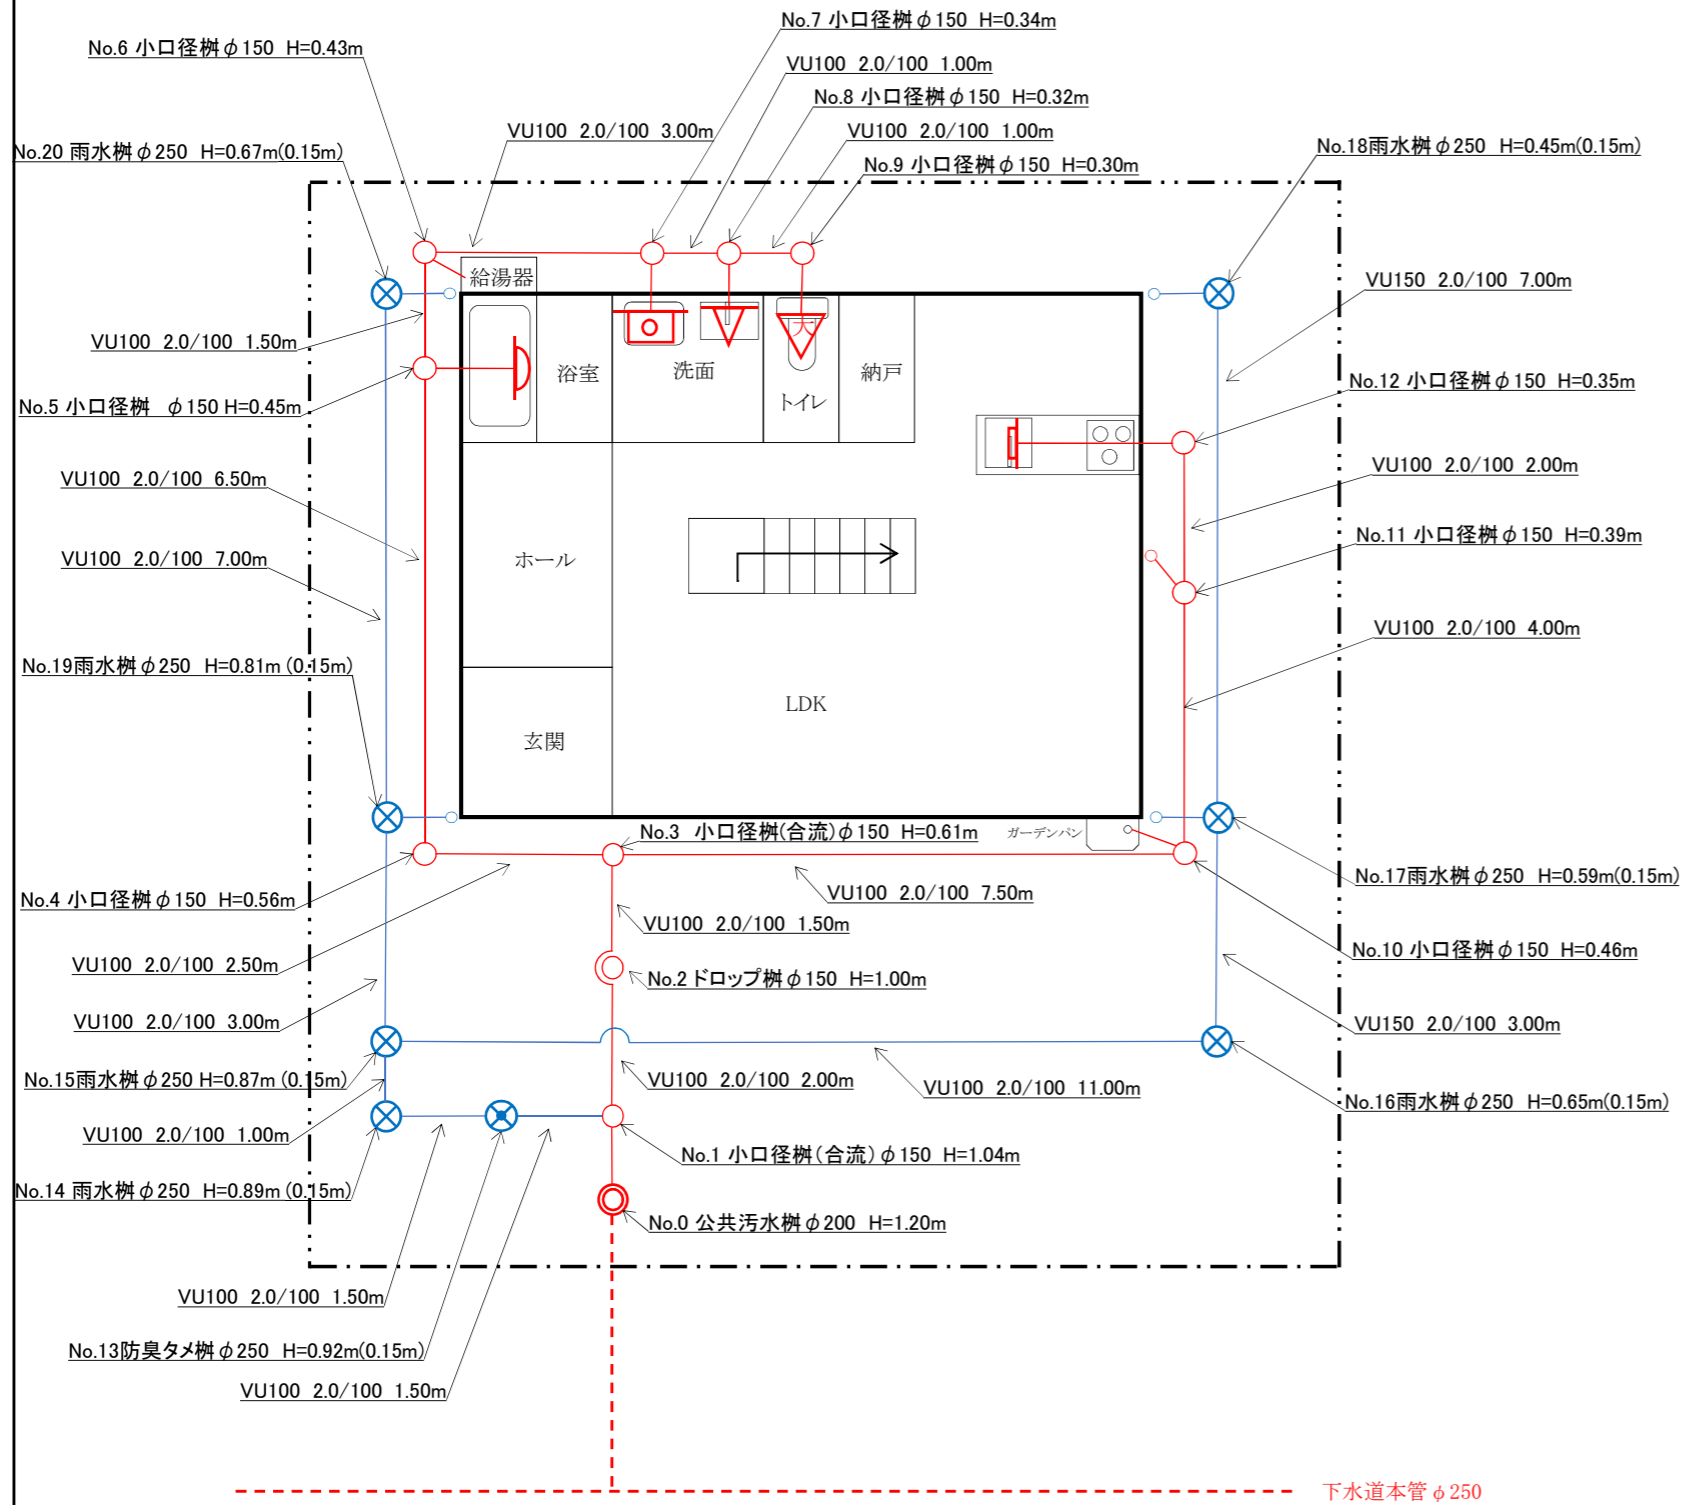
No.7 小口径桝 $\phi$150 H=0.34m
No.6 小口径桝 $\phi$150 H=0.43m
VU100 2.0/100 1.00m
No.8 小口径桝 $\phi$150 H=0.32m
VU100 2.0/100 3.00m
VU100 2.0/100 1.00m
No.20 雨水桝 $\phi$250 H=0.67m(0.15m)
No.9 小口径桝 $\phi$150 H=0.30m
No.18雨水桝 $\phi$250 H=0.45m(0.15m)
給湯器
VU150 2.0/100 7.00m
VU100 2.0/100 1.50m
浴室
洗面
納戸
トイレ
No.5 小口径桝 $\phi$150 H=0.45m
No.12 小口径桝 $\phi$150 H=0.35m
VU100 2.0/100 6.50m
VU100 2.0/100 2.00m
VU100 2.0/100 7.00m
ホール
No.11 小口径桝 $\phi$150 H=0.39m
No.19雨水桝 $\phi$250 H=0.81m (0.15m)
VU100 2.0/100 4.00m
LDK
玄関
No.3 小口径桝(合流) $\phi$150 H=0.61m
ガーデンパン
No.17雨水桝 $\phi$250 H=0.59m(0.15m)
No.4 小口径桝 $\phi$150 H=0.56m
VU100 2.0/100 7.50m
VU100 2.0/100 1.50m
No.10 小口径桝 $\phi$150 H=0.46m
VU100 2.0/100 2.50m
No.2 ドロップ桝 $\phi$150 H=1.00m
VU100 2.0/100 3.00m
VU150 2.0/100 3.00m
VU100 2.0/100 2.00m
VU100 2.0/100 11.00m
No.15雨水桝 $\phi$250 H=0.87m (0.15m)
No.16雨水桝 $\phi$250 H=0.65m(0.15m)
VU100 2.0/100 1.00m
No.1 小口径桝(合流) $\phi$150 H=1.04m
No.14 雨水桝 $\phi$250 H=0.89m (0.15m)
No.0 公共汚水桝 $\phi$200 H=1.20m
VU100 2.0/100 1.50m
No.13防臭タメ桝 $\phi$250 H=0.92m(0.15m)
VU100 2.0/100 1.50m
下水道本管 $\phi$250